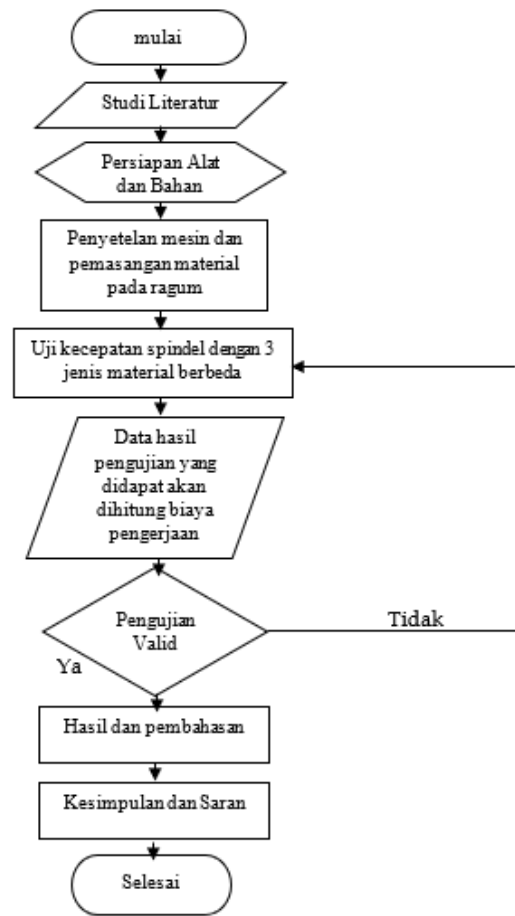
mulai

Studi Literatur

Persiapan Alat dan Bahan

Penyetelan mesin dan pemasangan material pada ragum

Uji kecepatan spindel dengan 3 jenis material berbeda

Data hasil pengujian yang didapat akan dihitung biaya pengerjaan

Pengujian Valid

Tidak

Ya

Hasil dan pembahasan

Kesimpulan dan Saran

Selesai